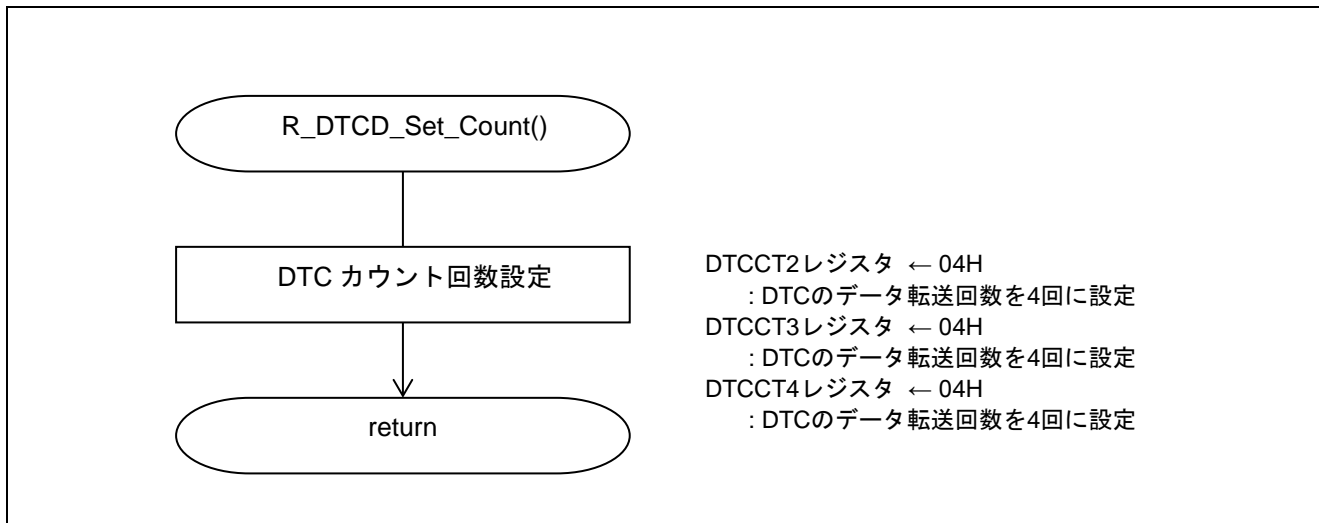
R_DTCD_Set_Count()

DTC カウント回数設定

return

DTCCT2レジスタ ← 04H
: DTCのデータ転送回数を4回に設定
DTCCT3レジスタ ← 04H
: DTCのデータ転送回数を4回に設定
DTCCT4レジスタ ← 04H
: DTCのデータ転送回数を4回に設定